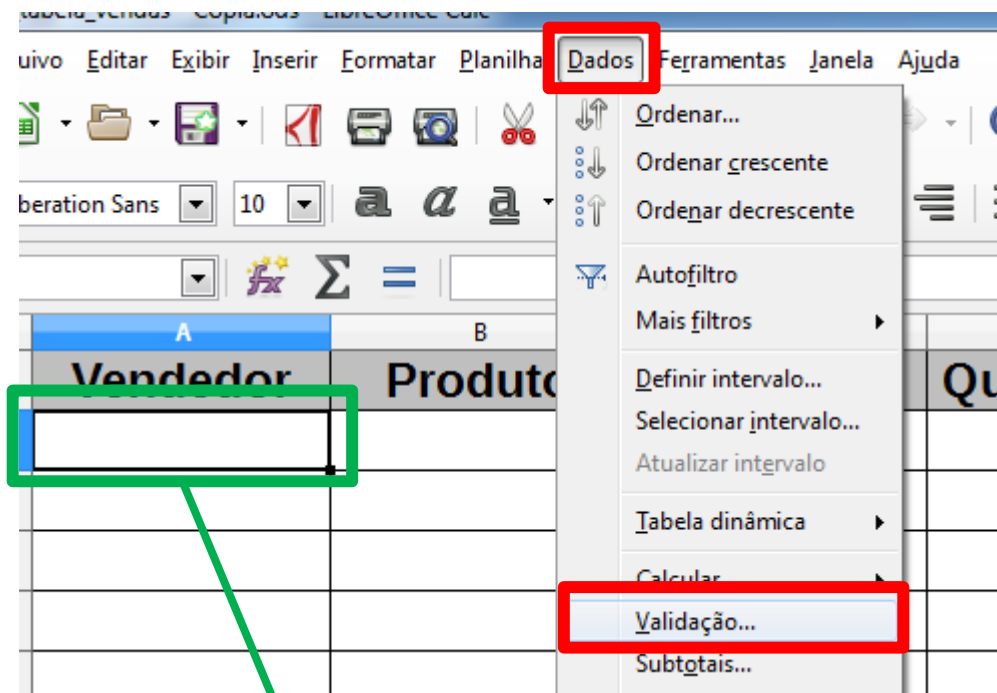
tabela_vendas - Cópia.ods - LibreOffice Calc

uivo Editar Exibir Inserir Formatar Planilha Dados Ferramentas Janela Ajuda

berations Sans 10

A B

Vendedor Produto Qu

Ordenar...
Ordenar crescente
Ordenar decrescente
Autofiltro
Mais filtros
Definir intervalo...
Selecionar intervalo...
Atualizar intervalo
Tabela dinâmica
Calcular
Validação...
Subtotais...